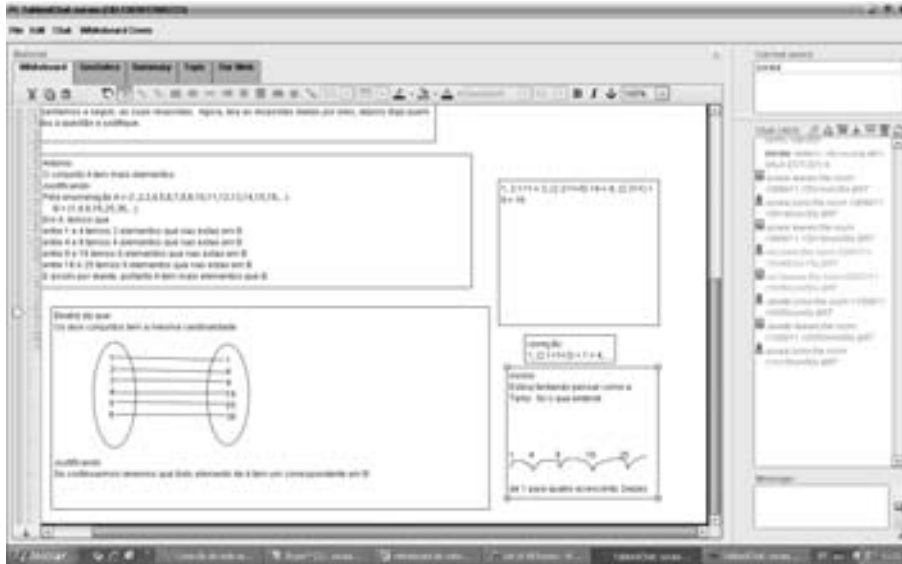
File Edit Chat Whiteboard Users

Whiteboard

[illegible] a seguir, os cujos resultados. Agora, leia as respostas dadas por eles, depois diga quem tem a questão e justifique.

Arianne:
O conjunto A tem mais elementos.
Justificando:
Pela enumeração A = {1,2,3,4,5,6,7,8,9,10,11,12,13,14,15,16,...}
B = {1,4,9,16,25,36,...}
Em A, temos que
entre 1 e 4 temos 2 elementos que não estão em B
entre 4 e 9 temos 4 elementos que não estão em B
entre 9 e 16 temos 6 elementos que não estão em B
entre 16 e 25 temos 8 elementos que não estão em B
E assim por diante, portanto A tem mais elementos que B.

1, 2 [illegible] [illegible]

Beatriz diz que:
Os dois conjuntos têm a mesma cardinalidade.

Justificando:
Se conseguimos verificar que todo elemento de A tem um correspondente em B

correção
1, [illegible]

Arianne
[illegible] pensar como a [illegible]

1 4 9 16 25

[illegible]